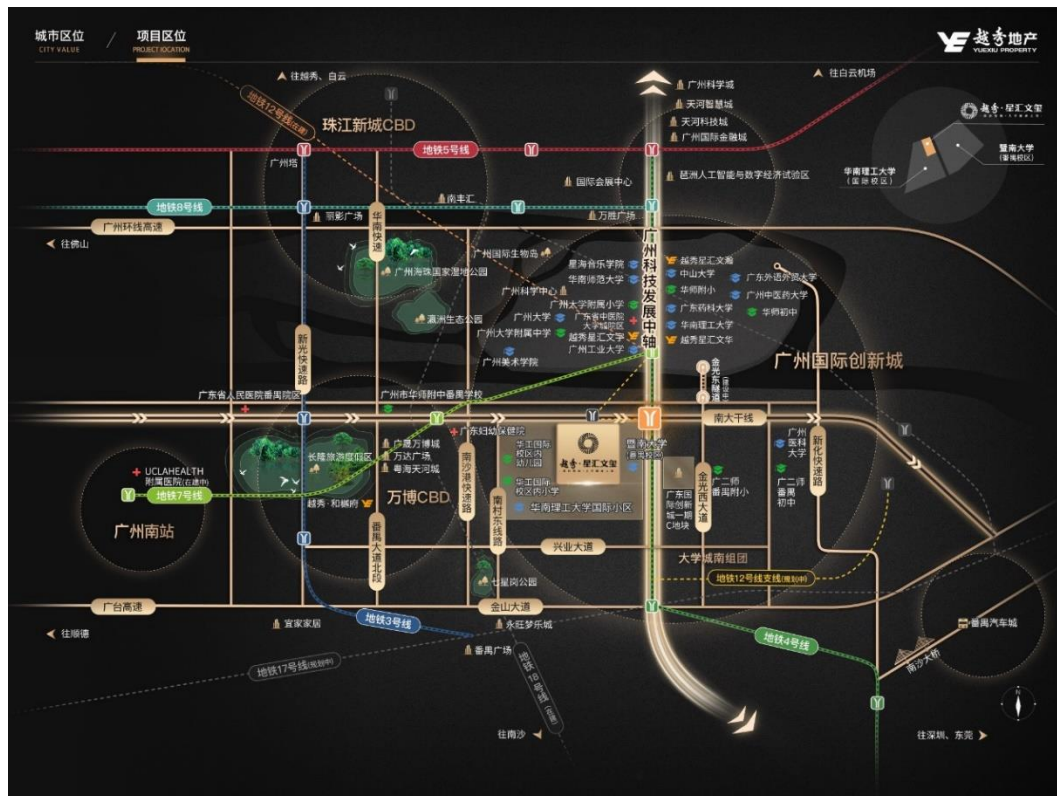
城市区位
CITY VALUE
项目区位
PROJECT LOCATION

越秀地产
YUEXIU PROPERTY

往嘉禾、白云
地铁12号线(在建)
珠江新城CBD
广州塔
地铁5号线
南丰汇
地铁8号线
琶影广场
广州环线高速
往佛山
华南快速
广州海珠国家湿地公园
瀛洲生态公园
新光快速路
广东省人民医院番禺院区
广州市华师附中番禺学校
长隆旅游度假区
广州万博城
万达广场
粤海天河城
越秀·和樾府
万博CBD
UCLAHEALTH 附属医院(在建中)
地铁7号线
广州南站
番禺大道北段
广台高速
宜家家居
往顺德
地铁3号线
地铁17号线(规划中)
番禺广场
地铁18号线(在建)
往南沙
永旺梦乐城
金山大道
七星岗公园
兴业大道
南村东线路
南沙港快速路
广东妇幼保健院
华工国际校区内幼儿园
华工国际校区内小学
华南理工大学国际小区
越秀·星汇文玺
暨南大学(番禺校区)
广东国际创新城一期C地块
金光西大道
广二师番禺附小
大学城南组团
地铁12号线支线(规划中)
地铁4号线
南沙大桥
番禺汽车城
往深圳、东莞
往白云机场
广州科学城
天河智慧城
天河科技城
广州国际金融城
琶洲人工智能与数字经济试验区
国际会展中心
万胜广场
广州科技发展中轴
广州国际生物岛
星海音乐学院
华南师范大学
广州科学中心
广州大学附属小学
广州大学
广东省中医院大学城院区
广州大学附属中学
越秀星汇文字
广州工业大学
广州美术学院
越秀星汇文瀚
中山大学
华师附小
广东药科大学
华南理工大学
越秀星汇文华
广东外语外贸大学
广州中医药大学
华师初中
金光东隧道
广州国际创新城
南大干线
广州医科大学
广二师番禺初中
新化快速路
越秀·星汇文玺
华南理工大学(国际校区)
暨南大学(番禺校区)